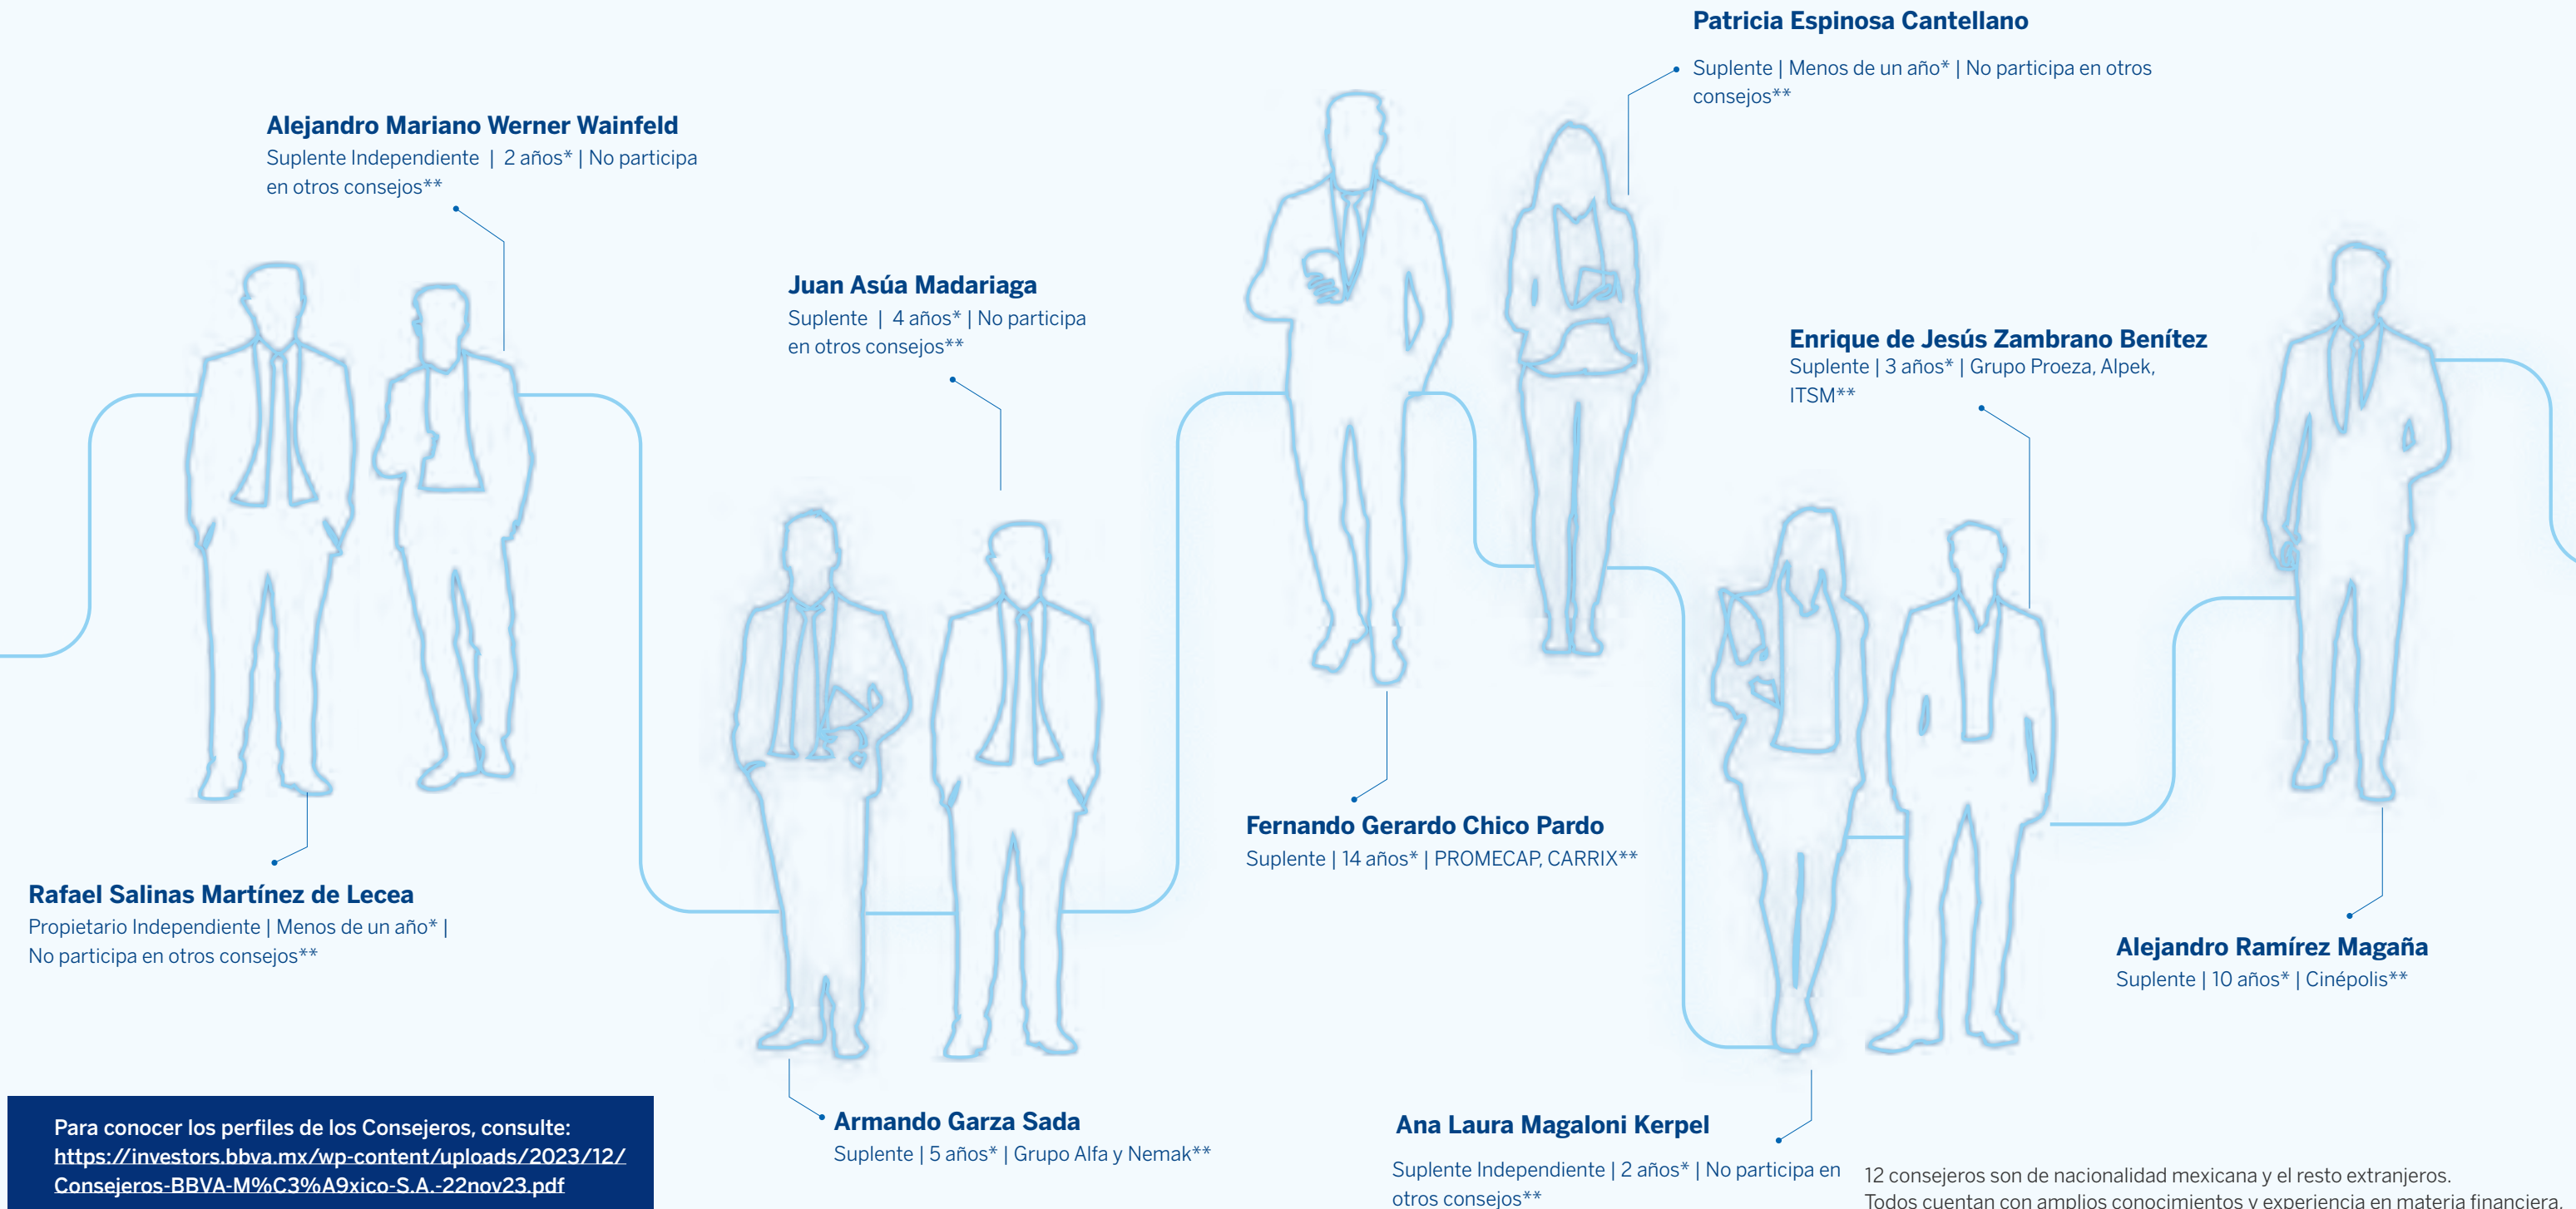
Patricia Espinosa Cantellano
Suplente | Menos de un año* | No participa en otros consejos**

Alejandro Mariano Werner Wainfeld
Suplente Independiente | 2 años* | No participa en otros consejos**

Juan Asúa Madariaga
Suplente | 4 años* | No participa en otros consejos**

Enrique de Jesús Zambrano Benítez
Suplente | 3 años* | Grupo Proeza, Alpek, ITSM**

Fernando Gerardo Chico Pardo
Suplente | 14 años* | PROMECAP, CARRIX**

Rafael Salinas Martínez de Lecea
Propietario Independiente | Menos de un año* | No participa en otros consejos**

Alejandro Ramírez Magaña
Suplente | 10 años* | Cinépolis**

Para conocer los perfiles de los Consejeros, consulte: https://investors.bbva.mx/wp-content/uploads/2023/12/Consejeros-BBVA-M%C3%A9xico-S.A.-22nov23.pdf

Armando Garza Sada
Suplente | 5 años* | Grupo Alfa y Nemak**

Ana Laura Magaloni Kerpel
Suplente Independiente | 2 años* | No participa en otros consejos**

12 consejeros son de nacionalidad mexicana y el resto extranjeros.
Todos cuentan con amplios conocimientos y experiencia en materia financiera.